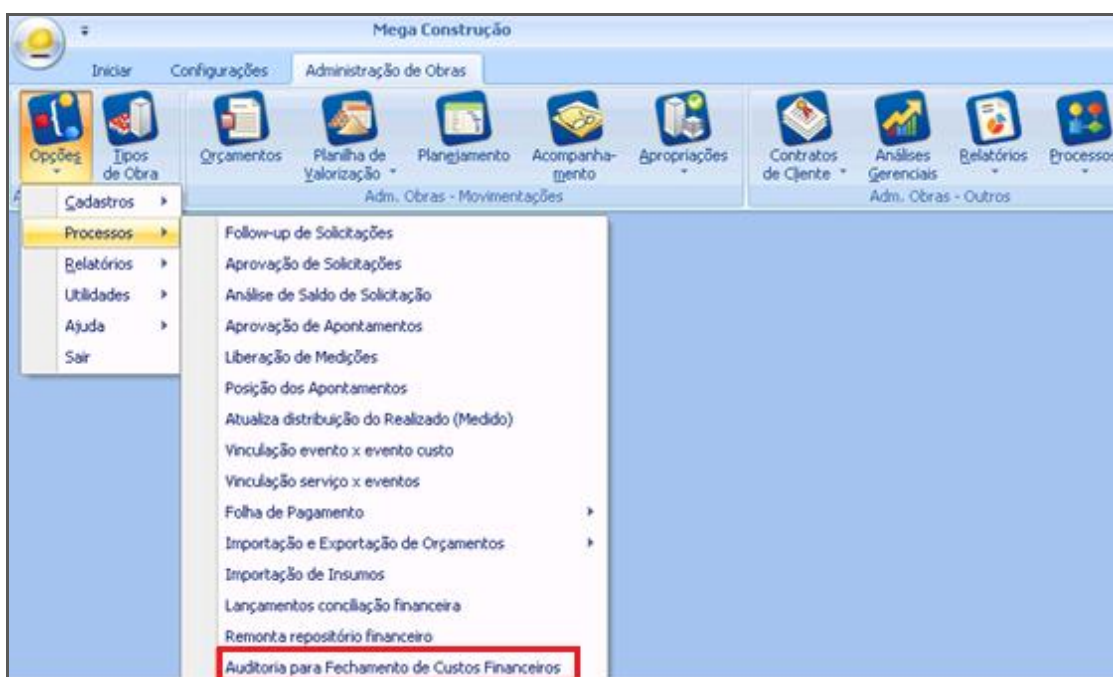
Mega Construção

Iniciar
Configurações
Administração de Obras

Opções
Tipos de Obra
Orçamentos
Planilha de Valorização
Planejamento
Acompanhamento
Apropriações
Adm. Obras - Movimentações
Contratos de Cliente
Análises Gerenciais
Relatórios
Processos
Adm. Obras - Outros

Cadastros
Processos
Relatórios
Utilidades
Ajuda
Sair

Follow-up de Solicitações
Aprovação de Solicitações
Análise de Saldo de Solicitação
Aprovação de Apontamentos
Liberação de Medições
Posição dos Apontamentos
Atualiza distribuição do Realizado (Medido)
Vinculação evento x evento custo
Vinculação serviço x eventos
Folha de Pagamento
Importação e Exportação de Orçamentos
Importação de Insumos
Lançamentos conciliação financeira
Remonta repositório financeiro
Auditoria para Fechamento de Custos Financeiros